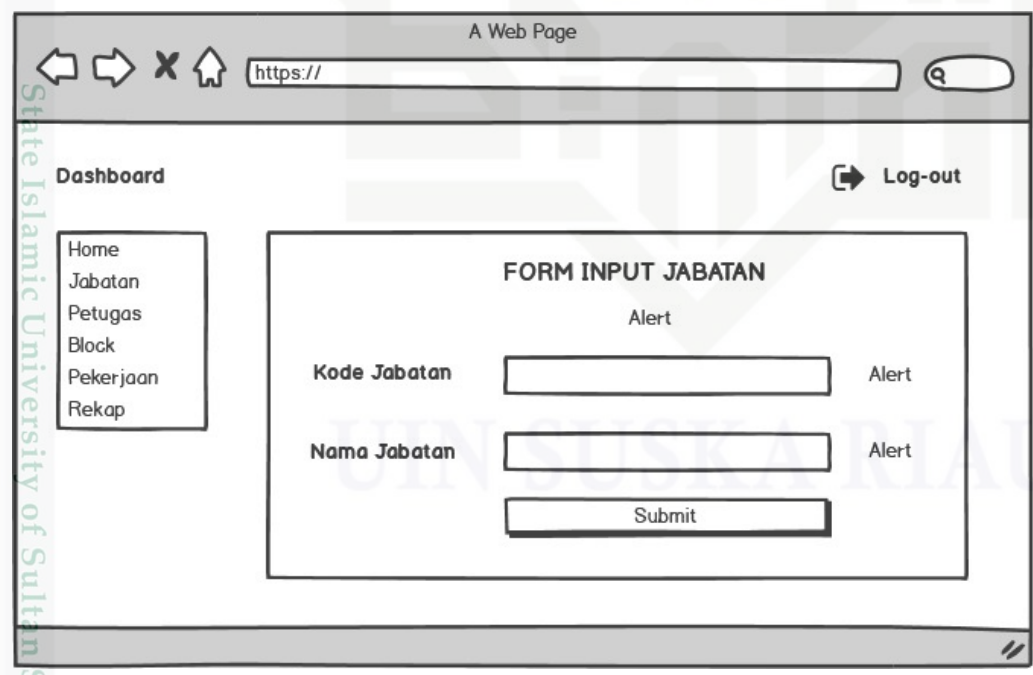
A Web Page

https://

Dashboard

Log-out

Home
Jabatan
Petugas
Block
Pekerjaan
Rekap

FORM INPUT JABATAN

Alert

Kode Jabatan

Alert

Nama Jabatan

Alert

Submit

State Islamic University of Sultan S

UIN SUSKA RIAU